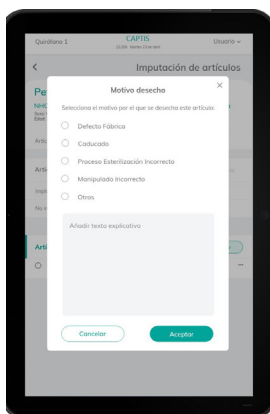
Quirófano 1
CAPTIS
11:06 · Martes 23 de abril
Usuario

Imputación de artículos

Pe
NHC

Artíc

Artí

Artí

Motivo desecho

Selecciona el motivo por el que se desecha este artículo:

Defecto Fábrica

Caducado

Proceso Esterilización Incorrecto

Manipulado Incorrecto

Otros

Añadir texto explicativo

Cancelar

Aceptar